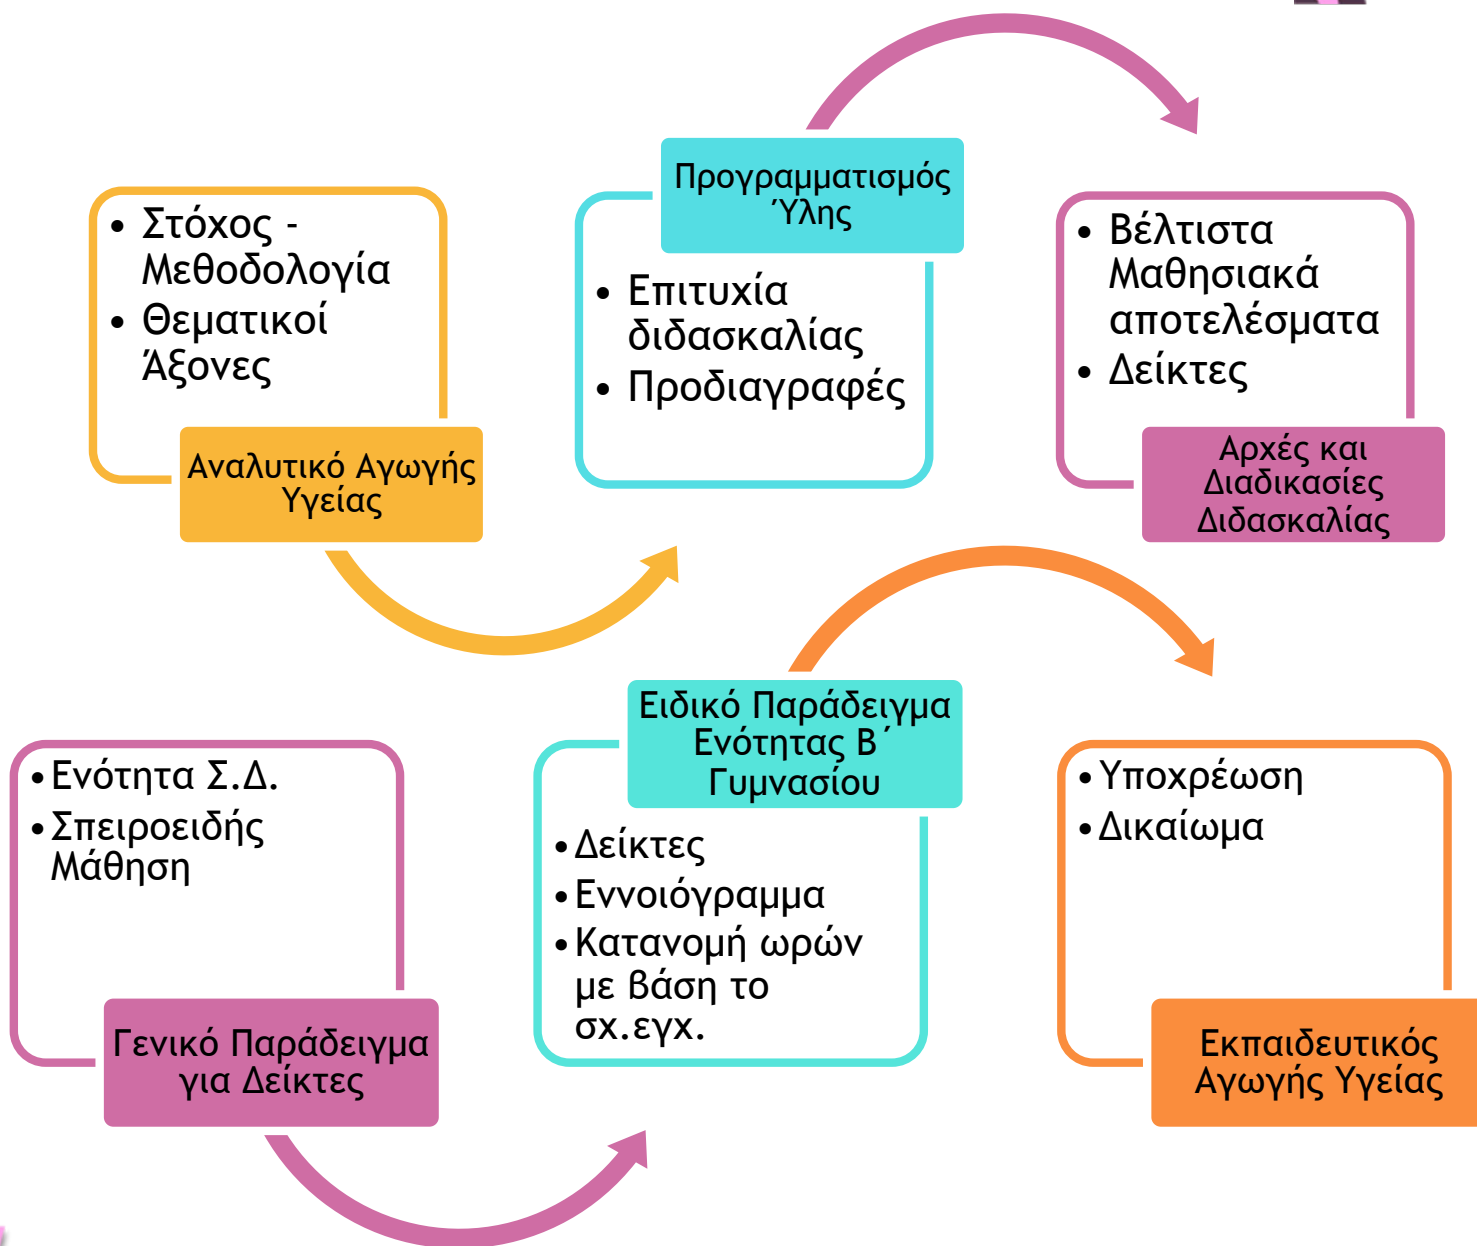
• Στόχος - Μεθοδολογία
• Θεματικοί Άξονες

Αναλυτικό Αγωγής Υγείας

Προγραμματισμός Ύλης

• Επιτυχία διδασκαλίας
• Προδιαγραφές

• Βέλτιστα Μαθησιακά αποτελέσματα
• Δείκτες

Αρχές και Διαδικασίες Διδασκαλίας

• Ενότητα Σ.Δ.
• Σπειροειδής Μάθηση

Γενικό Παράδειγμα για Δείκτες

Ειδικό Παράδειγμα Ενότητας Β΄ Γυμνασίου

• Δείκτες
• Εννοιόγραμμα
• Κατανομή ωρών με βάση το σχ.εγχ.

• Υποχρέωση
• Δικαίωμα

Εκπαιδευτικός Αγωγής Υγείας